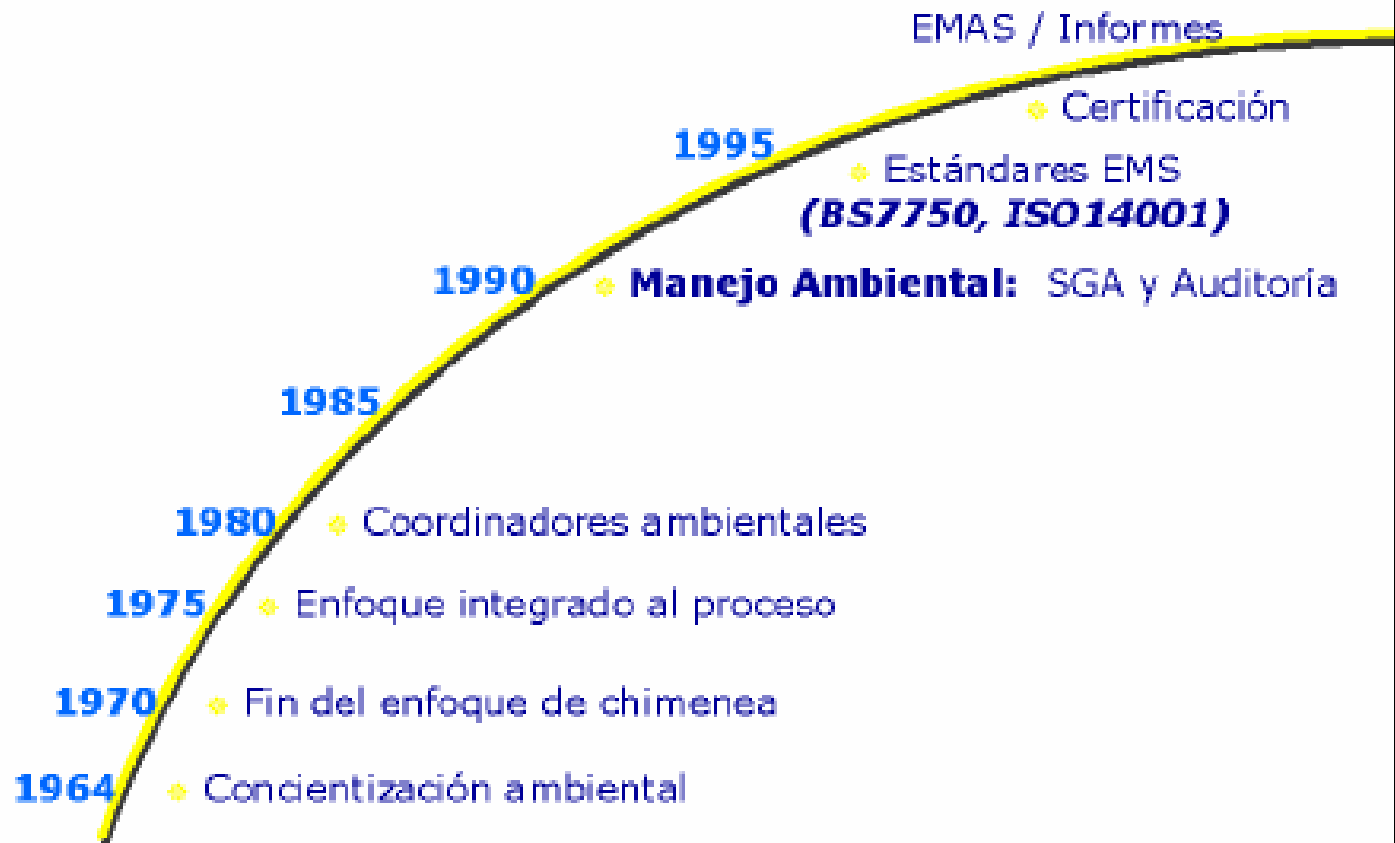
EMAS / Informes

Certificación

1995

Estándares EMS
*(BS7750, ISO14001)*

1990 **Manejo Ambiental:** SGA y Auditoría

1985

1980 Coordinadores ambientales

1975 Enfoque integrado al proceso

1970 Fin del enfoque de chimenea

1964 Concientización ambiental